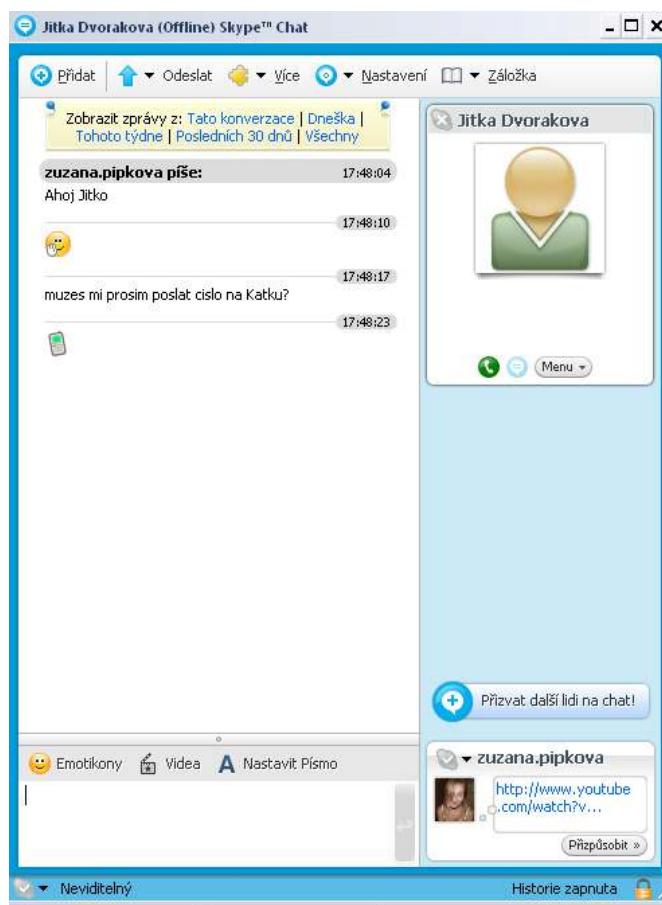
Jitka Dvorakova (Offline) Skype™ Chat

Přidat Odeslat Více Nastavení Záložka

Zobrazit zprávy z: Tato konverzace | Dneška | Tohoto týdne | Posledních 30 dnů | Všechny

zuzana.pipkova píše: 17:48:04
Ahoj Jitko
17:48:10
17:48:17
muzes mi prosim poslat cislo na Katku?
17:48:23

Jitka Dvorakova

Menu

Přizvat další lidi na chat!

Emotikony Videa Nastavit Písmo

zuzana.pipkova
http://www.youtube.com/watch?v...
Přizpůsobit »

Neviditelný
Historie zapnuta